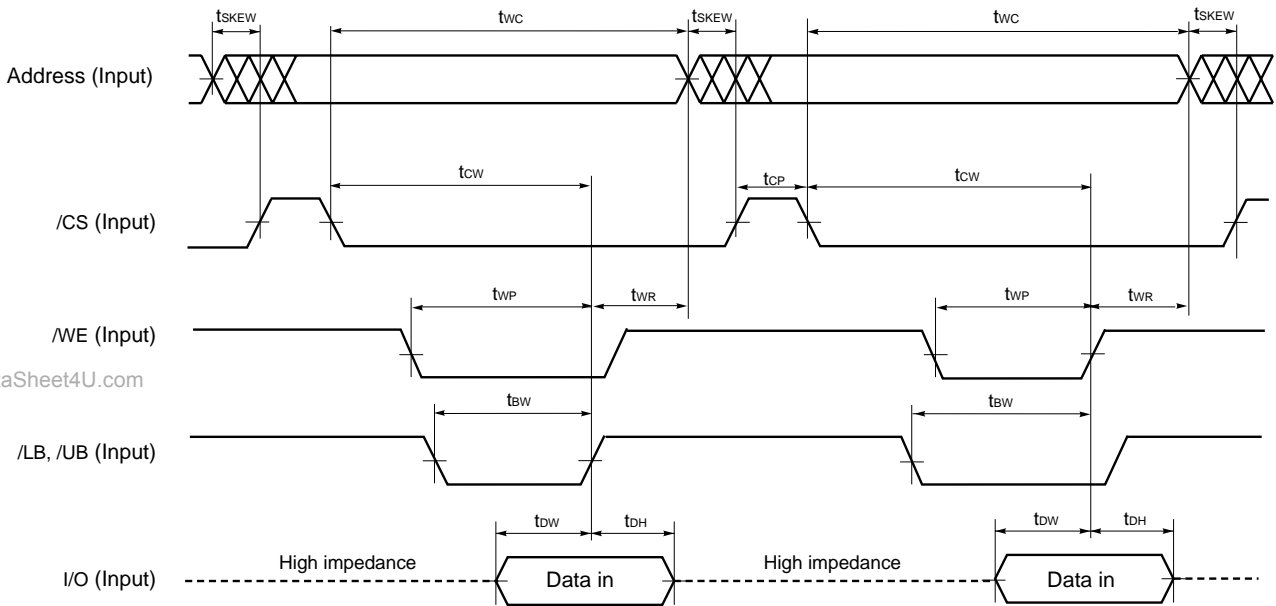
$t_{SKEW}$ $t_{WC}$ $t_{SKEW}$ $t_{WC}$ $t_{SKEW}$

Address (Input)

$t_{CW}$ $t_{CP}$ $t_{CW}$

/CS (Input)

$t_{WP}$ $t_{WR}$ $t_{WP}$ $t_{WR}$

/WE (Input)

aSheet4U.com

$t_{BW}$ $t_{BW}$

/LB, /UB (Input)

$t_{DW}$ $t_{DH}$ $t_{DW}$ $t_{DH}$

High impedance High impedance

I/O (Input)

Data in Data in